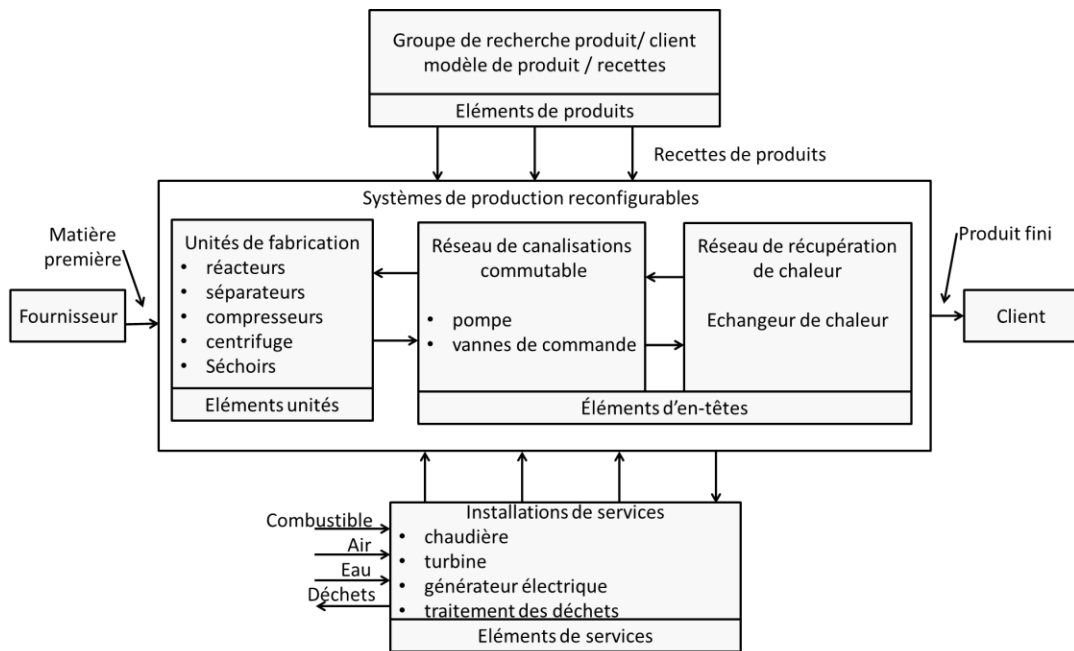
Groupe de recherche produit/ client modèle de produit / recettes

Eléments de produits

Recettes de produits

Systèmes de production reconfigurables

Matière première

Fournisseur

Unités de fabrication
• réacteurs
• séparateurs
• compresseurs
• centrifuge
• Séchoirs

Eléments unités

Réseau de canalisations commutable

• pompe
• vannes de commande

Réseau de récupération de chaleur

Echangeur de chaleur

Éléments d'en-têtes

Produit fini

Client

Combustible
Air
Eau
Déchets

Installations de services
• chaudière
• turbine
• générateur électrique
• traitement des déchets

Eléments de services